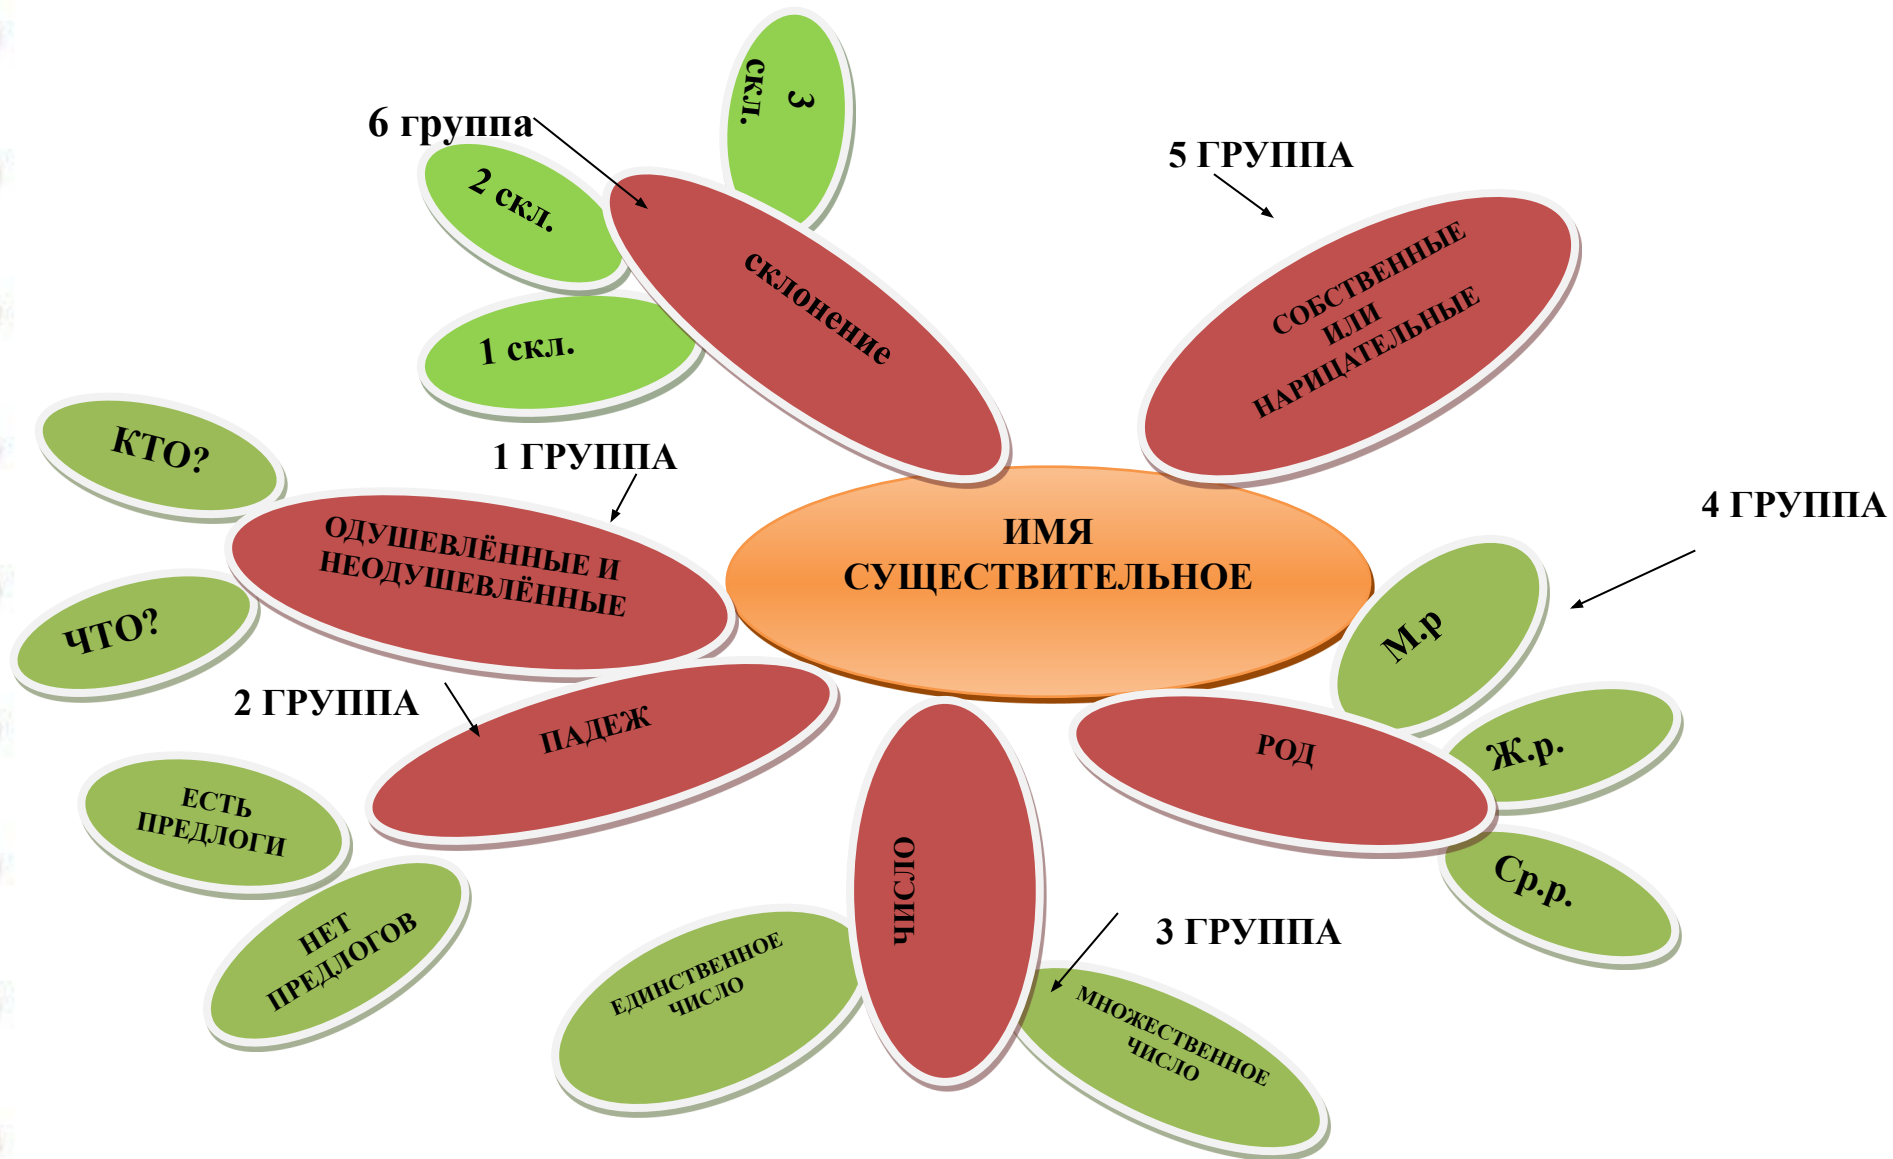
ИМЯ СУЩЕСТВИТЕЛЬНОЕ

6 группа

склонение

3 скл.

2 скл.

1 скл.

5 ГРУППА

СОБСТВЕННЫЕ ИЛИ НАРИЦАТЕЛЬНЫЕ

1 ГРУППА

ОДУШЕВЛЁННЫЕ И НЕОДУШЕВЛЁННЫЕ

КТО?

ЧТО?

4 ГРУППА

РОД

М.р

Ж.р.

Ср.р.

2 ГРУППА

ПАДЕЖ

ЕСТЬ ПРЕДЛОГИ

НЕТ ПРЕДЛОГОВ

3 ГРУППА

ЧИСЛО

ЕДИНСТВЕННОЕ ЧИСЛО

МНОЖЕСТВЕННОЕ ЧИСЛО